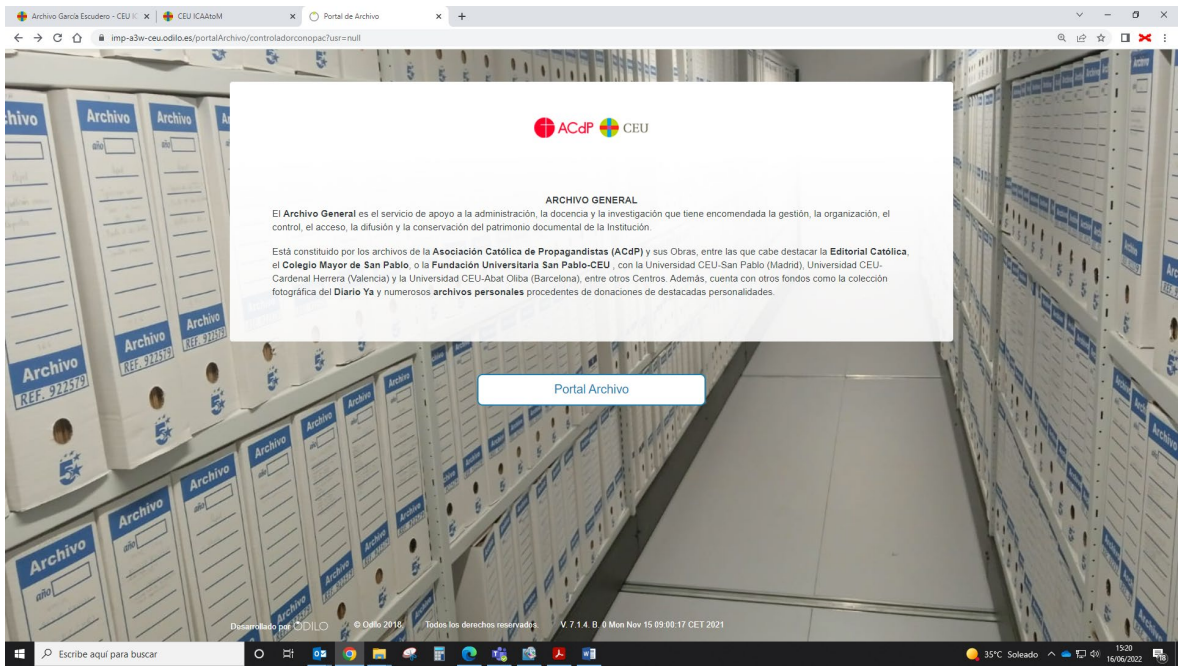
Archivo García Escudero - CEU IC ×
CEU ICAAtoM ×
Portal de Archivo × +

imp-a3w-ceu.odilo.es/portalArchivo/controladorconopac?usr=null

ACdP CEU

ARCHIVO GENERAL
El Archivo General es el servicio de apoyo a la administración, la docencia y la investigación que tiene encomendada la gestión, la organización, el control, el acceso, la difusión y la conservación del patrimonio documental de la Institución.

Está constituido por los archivos de la Asociación Católica de Propagandistas (ACdP) y sus Obras, entre las que cabe destacar la Editorial Católica, el Colegio Mayor de San Pablo, o la Fundación Universitaria San Pablo-CEU , con la Universidad CEU-San Pablo (Madrid), Universidad CEU-Cardenal Herrera (Valencia) y la Universidad CEU-Abat Oliba (Barcelona), entre otros Centros. Además, cuenta con otros fondos como la colección fotográfica del Diario Ya y numerosos archivos personales procedentes de donaciones de destacadas personalidades.

Portal Archivo

Desarrollado por ODILO © Odilo 2018 Todos los derechos reservados. V. 7.1.4. B. 0 Mon Nov 15 09:00:17 CET 2021

Archivo año
Archivo REF. 922579

Escribe aquí para buscar
35°C Soleado 15:20 16/06/2022